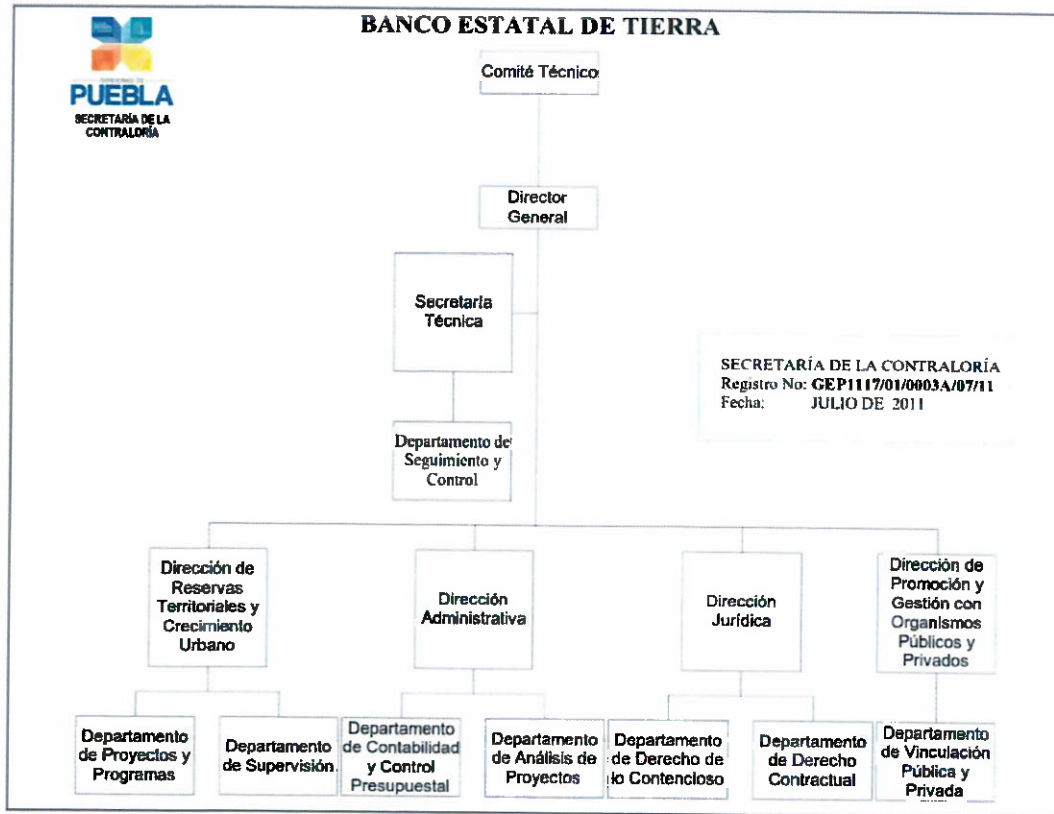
BANCO ESTATAL DE TIERRA

PUEBLA
SECRETARÍA DE LA CONTRALORÍA

Comité Técnico

Director General

Secretaria Técnica

Departamento de Seguimiento y Control

SECRETARÍA DE LA CONTRALORÍA
Registro No: GEP1117/01/0003A/07/11
Fecha: JULIO DE 2011

Dirección de Reservas Territoriales y Crecimiento Urbano

Dirección Administrativa

Dirección Jurídica

Dirección de Promoción y Gestión con Organismos Públicos y Privados

Departamento de Proyectos y Programas

Departamento de Supervisión

Departamento de Contabilidad y Control Presupuestal

Departamento de Análisis de Proyectos

Departamento de Derecho de lo Contencioso

Departamento de Derecho Contractual

Departamento de Vinculación Pública y Privada